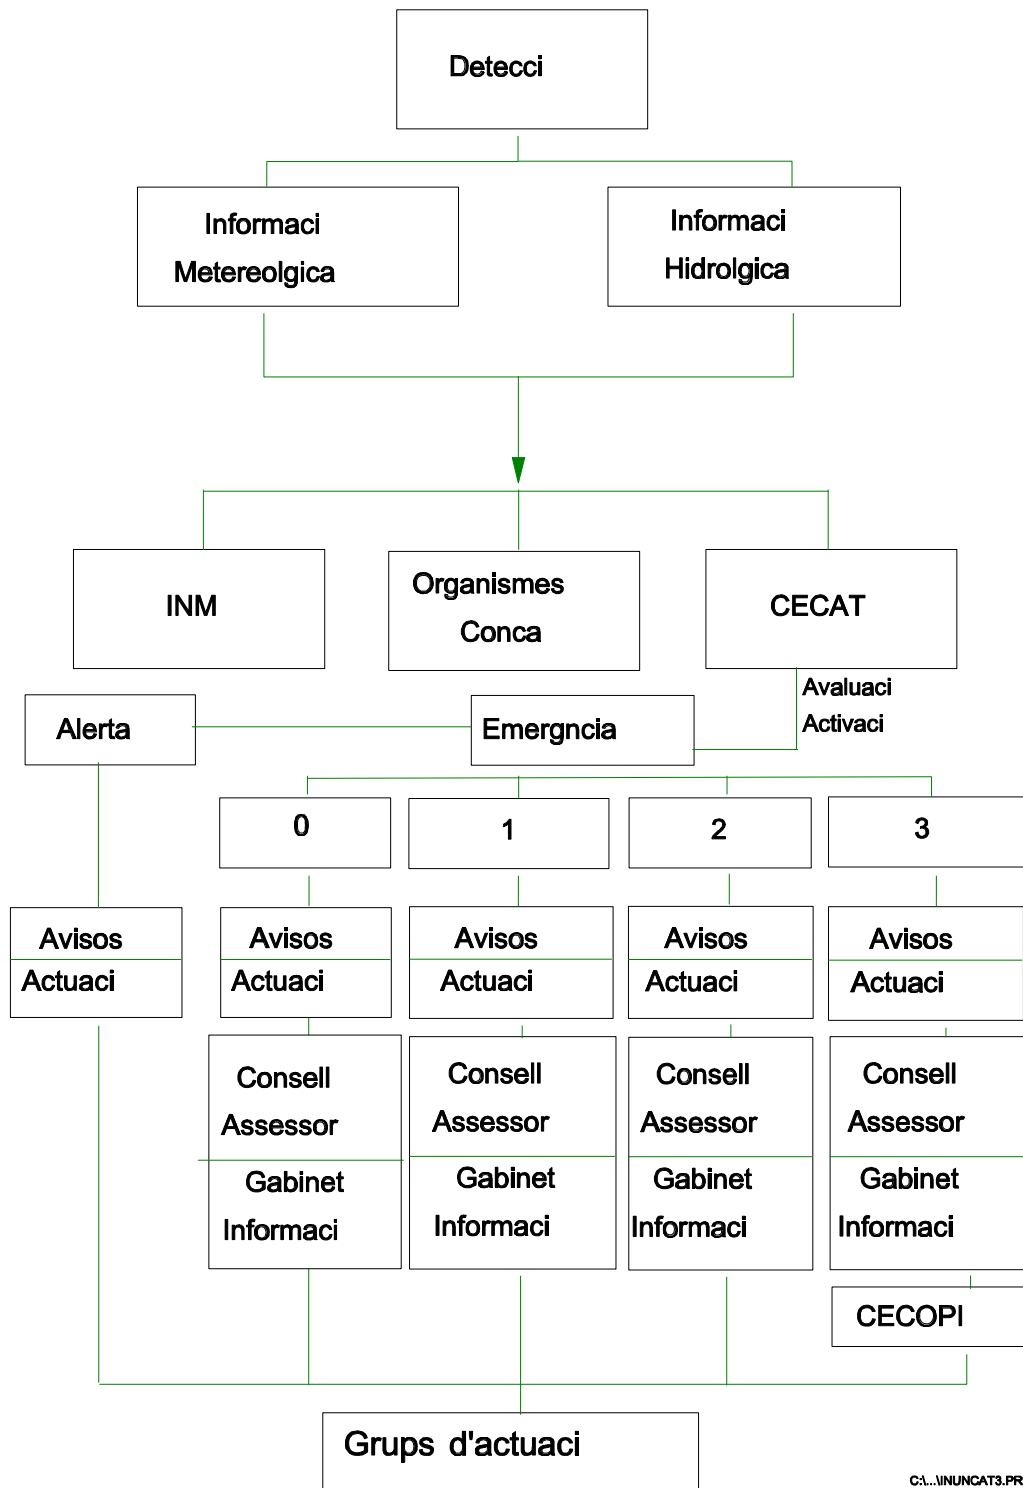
Detecci

Informaci Metereolgica

Informaci Hidrolgica

INM

Organismes Conca

CECAT

Avaluaci
Activaci

Alerta

Emergncia

0

1

2

3

Avisos
Actuaci

Avisos
Actuaci

Avisos
Actuaci

Avisos
Actuaci

Avisos
Actuaci

Consell Assessor
Gabinet Informaci

Consell Assessor
Gabinet Informaci

Consell Assessor
Gabinet Informaci

Consell Assessor
Gabinet Informaci

CECOPI

Grups d'actuaci

C:\...\INUNCAT3.PR